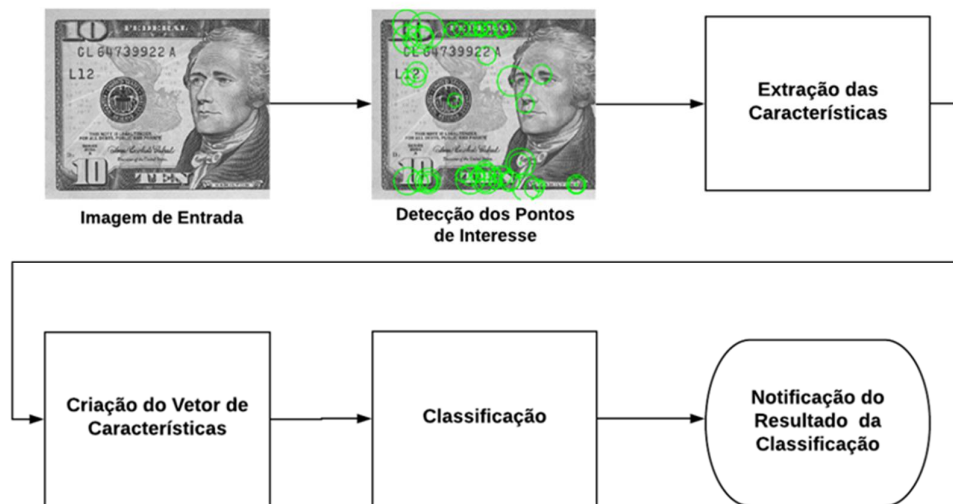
10 FEDERAL
CL 64739922 A
L12
TEN

CL 64739922 A
L12

Imagem de Entrada

Detecção dos Pontos de Interesse

Extração das Características

Criação do Vetor de Características

Classificação

Notificação do Resultado da Classificação